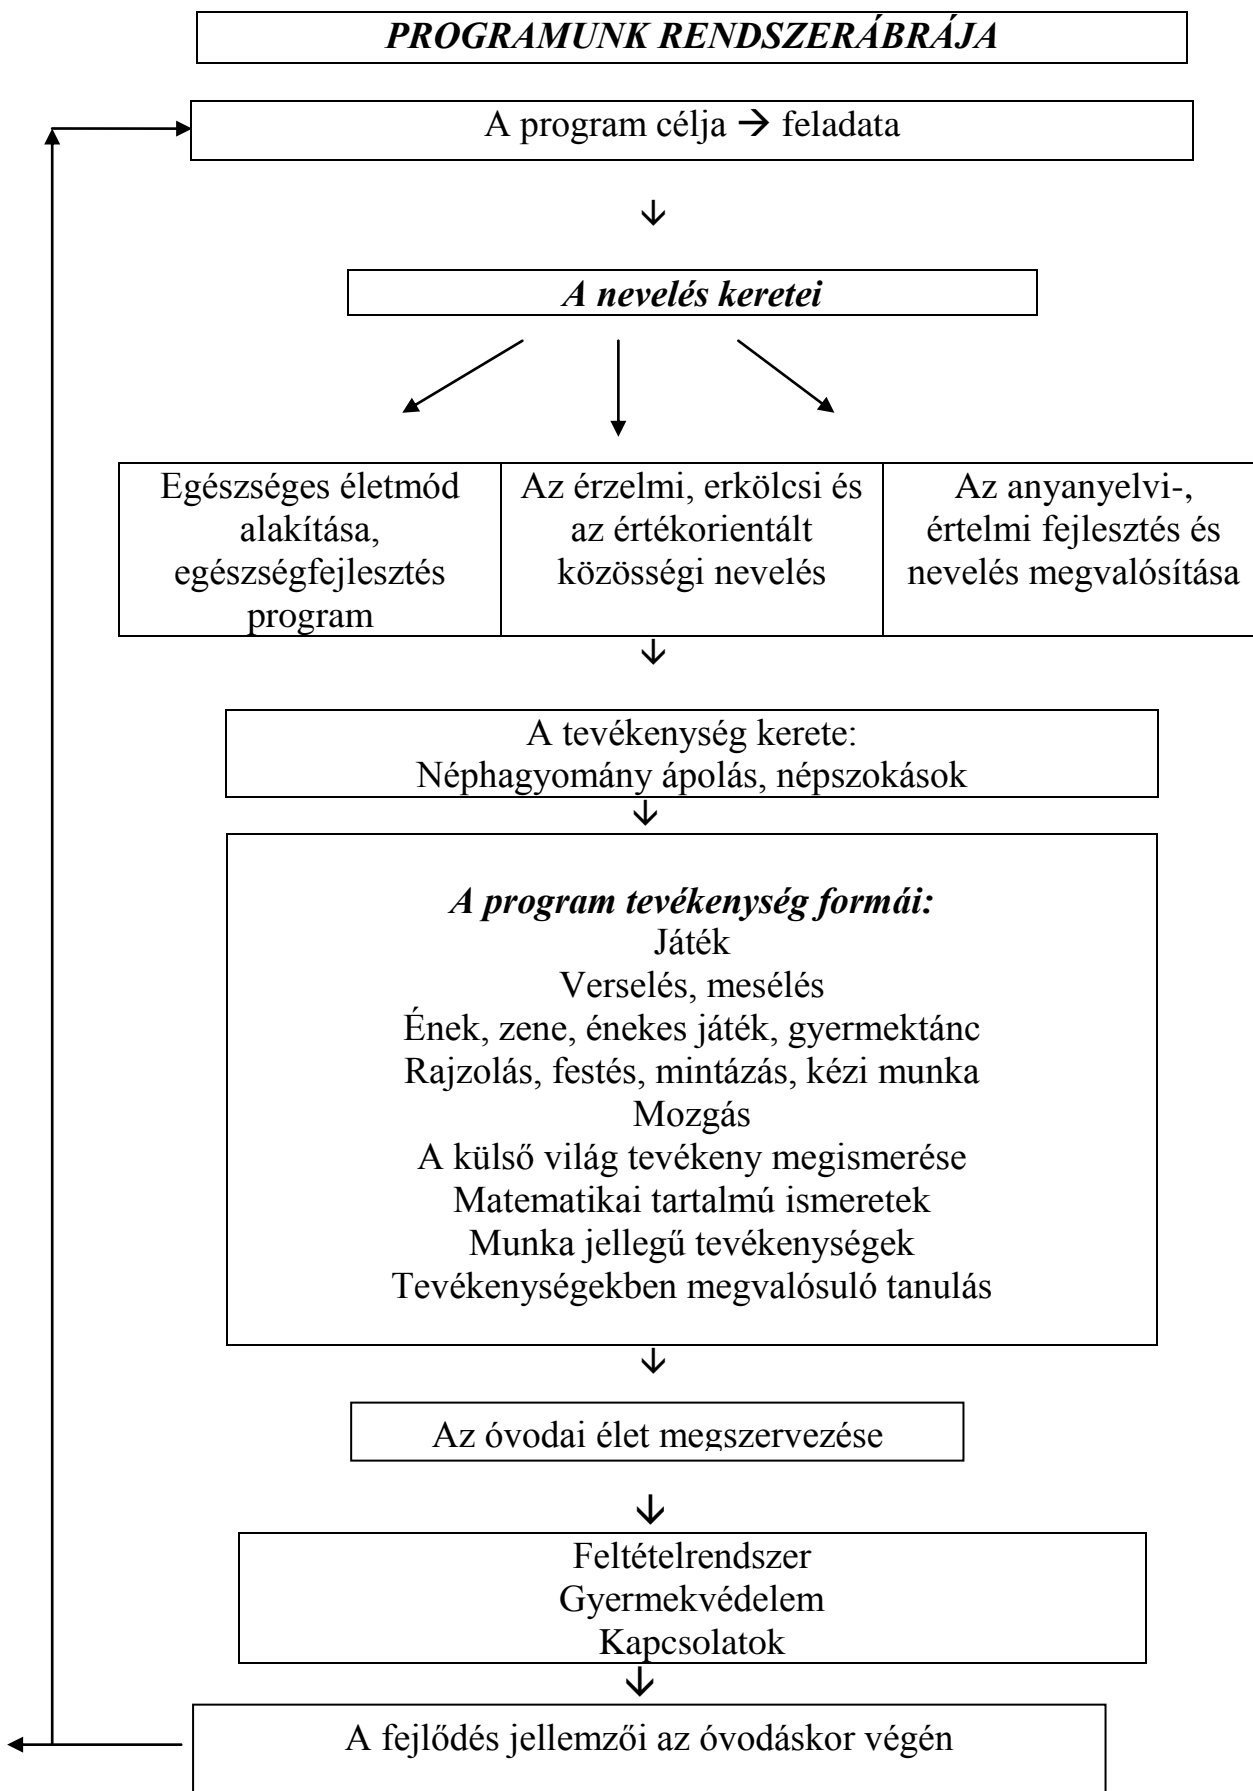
PROGRAMUNK RENDSZERÁBRÁJA

A program célja → feladata

A nevelés keretei

| Egészséges életmód alakítása, egészségfejlesztés program | Az érzelmi, erkölcsi és az értékorientált közösségi nevelés | Az anyanyelvi-, értelmi fejlesztés és nevelés megvalósítása |
|---|---|---|

A tevékenység kerete:
Néphagyomány ápolás, népszokások

A program tevékenység formái:
Játék
Verselés, mesélés
Ének, zene, énekes játék, gyermektánc
Rajzolás, festés, mintázás, kézi munka
Mozgás
A külső világ tevékeny megismerése
Matematikai tartalmú ismeretek
Munka jellegű tevékenységek
Tevékenységekben megvalósuló tanulás

Az óvodai élet megszervezése

Feltételrendszer
Gyermekvédelem
Kapcsolatok

A fejlődés jellemzői az óvodáskor végén